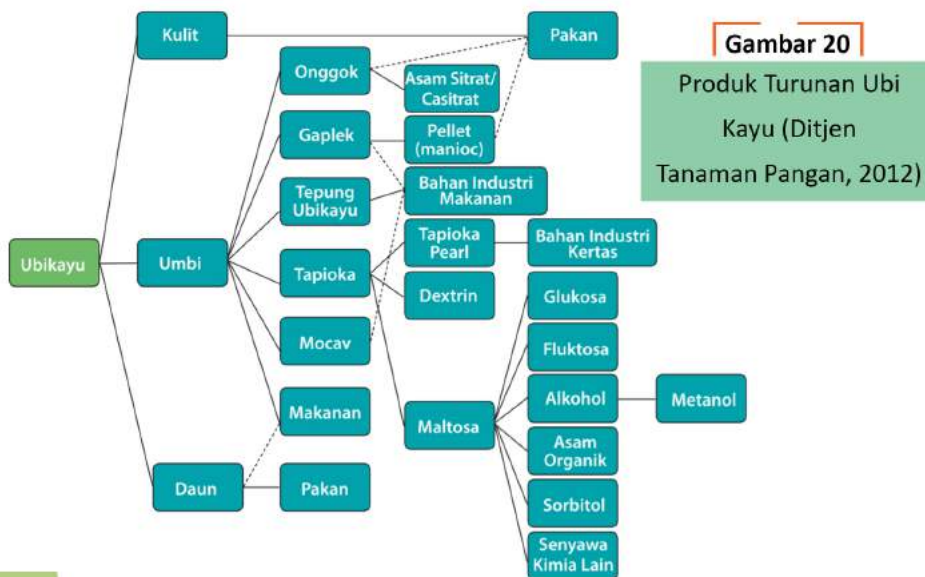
Gambar 20

Produk Turunan Ubi Kayu (Ditjen Tanaman Pangan, 2012)

Ubikayu

Kulit

Pakan

Umbi

Onggok

Asam Sitrat/ Casitrat

Gaplek

Pellet (manioc)

Tepung Ubikayu

Bahan Industri Makanan

Tapioka

Tapioka Pearl

Bahan Industri Kertas

Dextrin

Mocav

Glukosa

Fluktosa

Alkohol

Metanol

Makanan

Maltosa

Asam Organik

Sorbitol

Senyawa Kimia Lain

Daun

Pakan